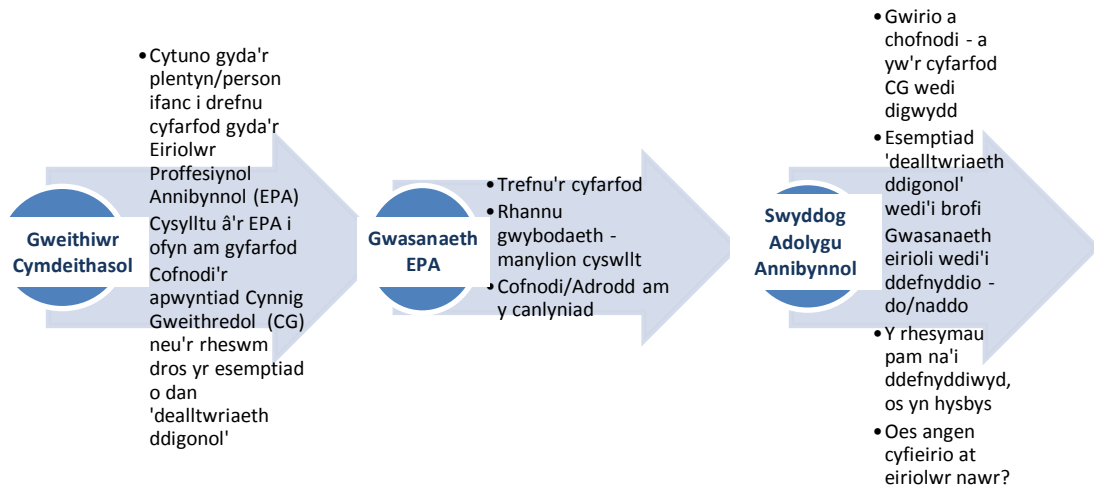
Gweithiwr Cymdeithasol

• Cytuno gyda'r plentyn/person ifanc i drefnu cyfarfod gyda'r Eiriolwr Proffesiynol Annibynnol (EPA) Cysylltu â'r EPA i ofyn am gyfarfod Cofnodi'r apwyntiad Cynnig Gweithredol (CG) neu'r rheswm dros yr esemptiad o dan 'dealltwriaeth ddigonol'

Gwasanaeth EPA

• Trefnu'r cyfarfod
• Rhannu gwybodaeth - manylion cyswllt
• Cofnodi/Adrodd am y canlyniad

Swyddog Adolygu Annibynnol

• Gwirio a chofnodi - a yw'r cyfarfod CG wedi digwydd
• Esemptiad 'dealltwriaeth ddigonol' wedi'i brofi Gwasanaeth eirioli wedi'i ddefnyddio - do/naddo
• Y rhesymau pam na'i ddefnyddiwyd, os yn hysbys
• Oes angen cyfieirio at eiriolwr nawr?